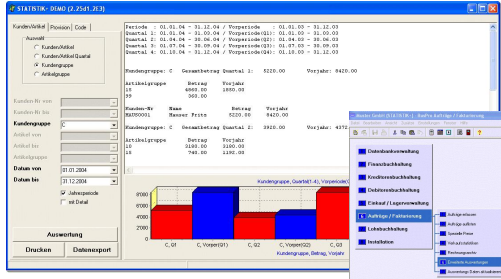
STATISTIK- DEMO (2.25d1.E3)

Kunden/Artikel | Provision | Code

Auswahl
Kunden/Artikel
Kunden/Artikel Quartal
Kundengruppe
Artikelgruppe

Kunden Nr von
Kunden Nr bis
Kundengruppe C
Artikel von
Artikel bis
Artikelgruppe
Datum von 01.01.2004
Datum bis 31.12.2004
Jahresperiode
mit Detail

Auswertung
Drucken
Datenexport

Periode : 01.01.04 - 31.12.04 / Vorperiode : 01.01.03 - 31.12.03
Quartal 1: 01.01.04 - 31.03.04 / Vorperiode(Q1): 01.01.03 - 31.03.03
Quartal 2: 01.04.04 - 30.06.04 / Vorperiode(Q2): 01.04.03 - 30.06.03
Quartal 3: 01.07.04 - 30.09.04 / Vorperiode(Q3): 01.07.03 - 30.09.03
Quartal 4: 01.10.04 - 31.12.04 / Vorperiode(Q4): 01.10.03 - 31.12.03

Kundengruppe: C Gesamtbetrag Quartal 1: 5220.00 Vorjahr 8420.00

Artikelgruppe Betrag Vorjahr
10 4860.00 1880.00
99 360.00

Kunden-Nr Name Betrag Vorjahr
KAUS0001 Mauser Fritz 5220.00 8420.00

Kundengruppe: C Gesamtbetrag Quartal 2: 3920.00 Vorjahr: 4372

Artikelgruppe Betrag Vorjahr
10 2180.00 2180.00
18 740.00 1192.00

Kundengruppe, Quartal(1-4), Vorperiode(1-4)

8000
6000
4000
2000
0
C, Q1 C, Vorper(Q1) C, Q2 C, Vorper(Q2) C, Q3
Kundengruppe, Betrag, Vorjahr

Muster GmbH STATISTIK - Auftrag / Fakturierung

Datenbankverwaltung
Finanzbuchhaltung
Kreditorenbuchhaltung
Debitorenbuchhaltung
Einkauf / Lagerverwaltung
Aufträge / Fakturierung
Lohnbuchhaltung
Installation

Aufträge erfassen
Aufträge abfragen
Spezielle Preise
Verkaufsstatistiken
Rechnungsausdr.
Einzelne Auswertungen
Auswertungen Daten ab Laufnummer